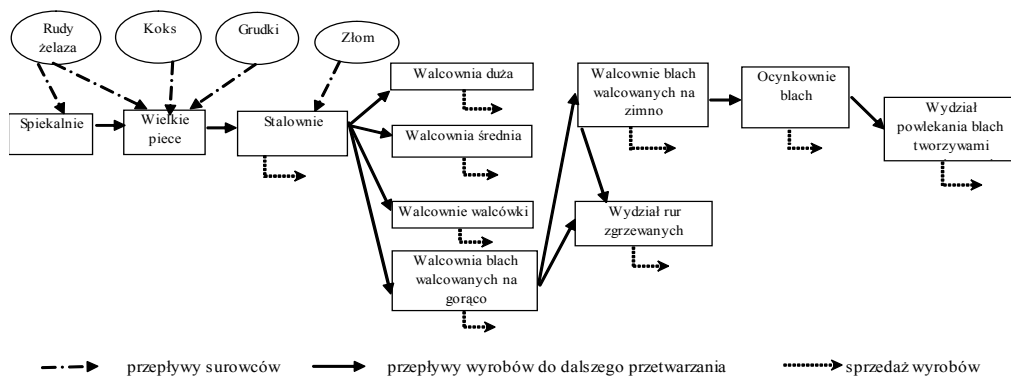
Rudy żelaza

Koks

Grudki

Złom

Spiekalnie

Wielkie piece

Stalownie

Walcownia duża

Walcownia średnia

Walcownie walcówki

Walcownia blach walcowanych na gorąco

Walcownie blach walcowanych na zimno

Wydział rur zgrzewanych

Ocynkownie blach

Wydział powlekania blach tworzywami

przepływy surowców

przepływy wyrobów do dalszego przetwarzania

sprzedaż wyrobów